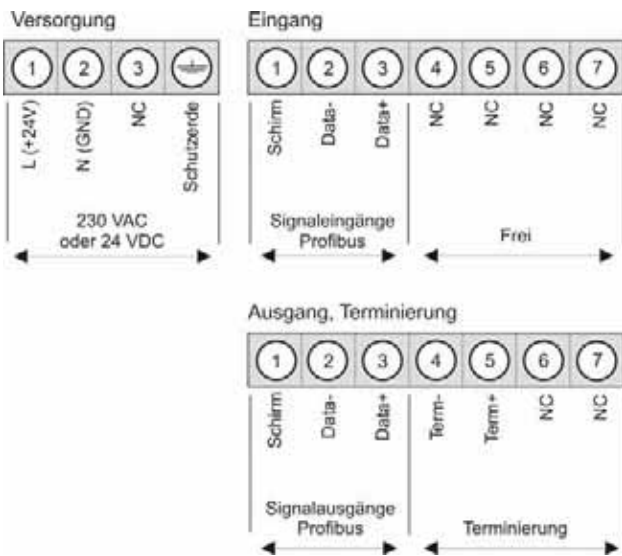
Versorgung

1 2 3

L (+24V)
N (GND)
NC
Schutzerde

230 VAC
oder 24 VDC

Eingang

1 2 3 4 5 6 7

Schirm
Data-
Data+
NC
NC
NC
NC

Signaleingänge
Profibus

Frei

Ausgang, Terminierung

1 2 3 4 5 6 7

Schirm
Data-
Data+
Term-
Term+
NC
NC

Signalausgänge
Profibus

Terminierung